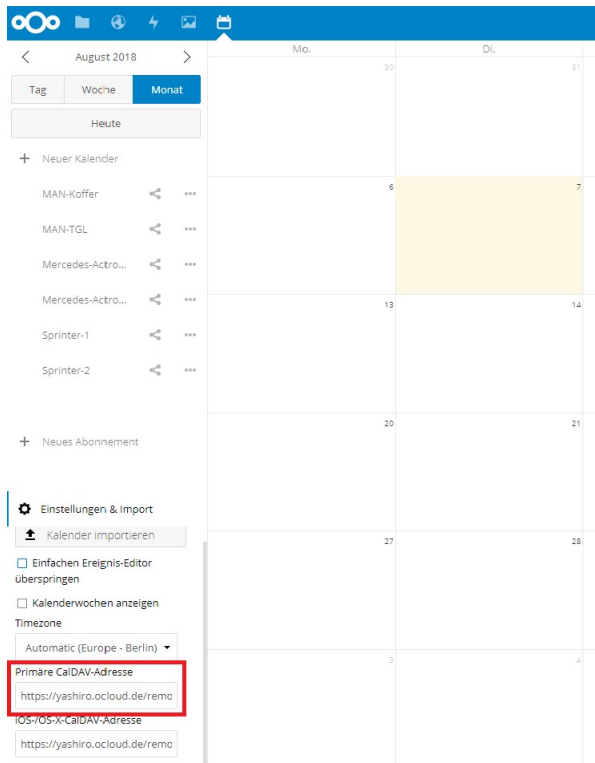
August 2018

Tag | Woche | Monat

Heute

+ Neuer Kalender

MAN-Koffer

MAN-TGL

Mercedes-Actro...

Mercedes-Actro...

Sprinter-1

Sprinter-2

+ Neues Abonnement

Einstellungen & Import

Kalender importieren

Einfachen Ereignis-Editor überspringen

Kalenderwochen anzeigen

Timezone

Automatic (Europe - Berlin)

Primäre CalDAV-Adresse

https://yashiro.ocloud.de/remo

iOS-/OS-X-CalDAV-Adresse

https://yashiro.ocloud.de/remo

Mo. Di.

30 31

6 7

13 14

20 21

27 28

3 4